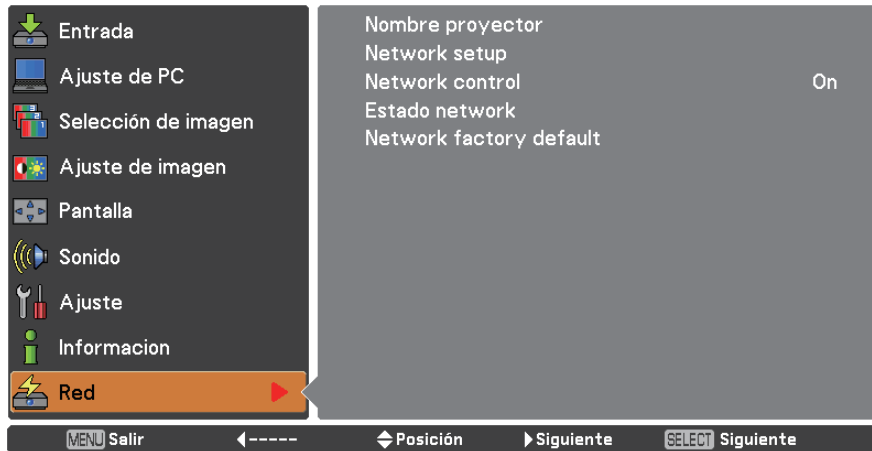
Entrada
Ajuste de PC
Selección de imagen
Ajuste de imagen
Pantalla
Sonido
Ajuste
Informacion
Red

Nombre proyector
Network setup
Network control On
Estado network
Network factory default

MENU Salir ◀----- ◆Posición ▶Siguiente SELECT Siguiente